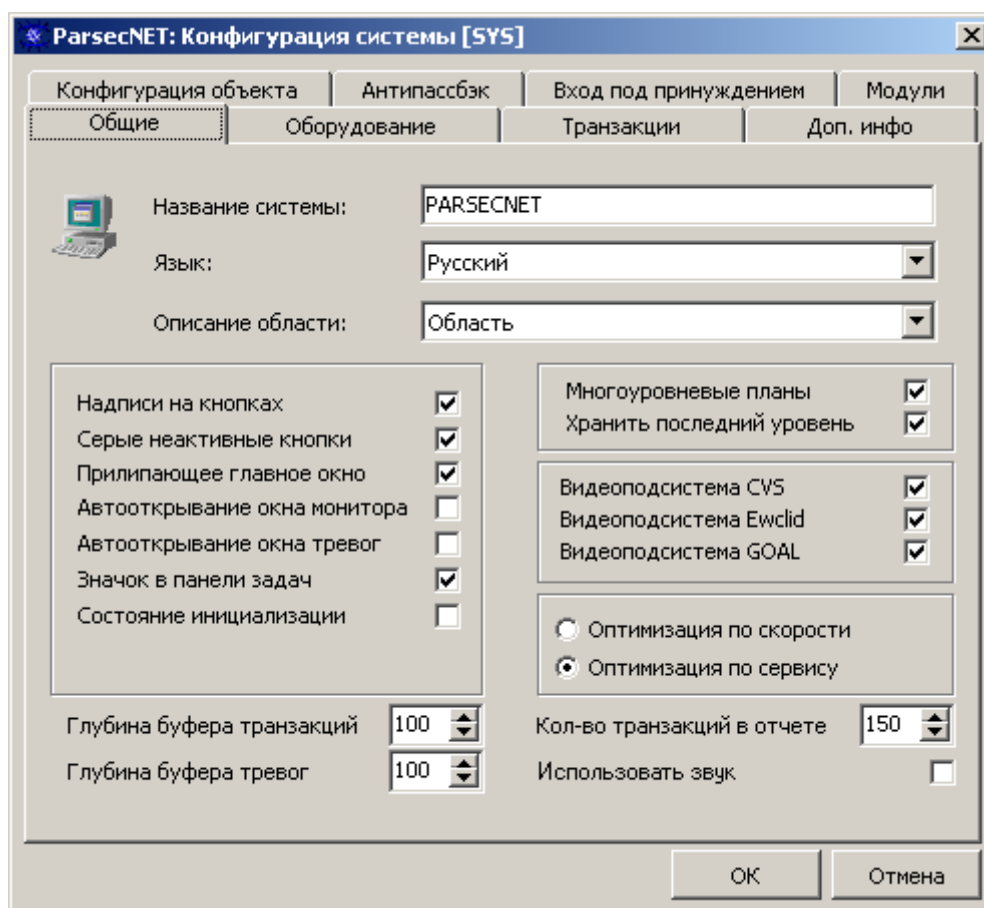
ParsecNET: Конфигурация системы [SYS]

Конфигурация объекта | Антипассбэк | Вход под принуждением | Модули
Общие | Оборудование | Транзакции | Доп. инфо

Название системы: PARSECNET
Язык: Русский
Описание области: Область

Надписи на кнопках
Серые неактивные кнопки
Прилипающее главное окно
Автооткрывание окна монитора
Автооткрывание окна тревог
Значок в панели задач
Состояние инициализации

Многоуровневые планы
Хранить последний уровень

Видеоподсистема CVS
Видеоподсистема Ewclid
Видеоподсистема GOAL

Оптимизация по скорости
Оптимизация по сервису

Глубина буфера транзакций 100
Глубина буфера тревог 100
Кол-во транзакций в отчете 150
Использовать звук

OK
Отмена